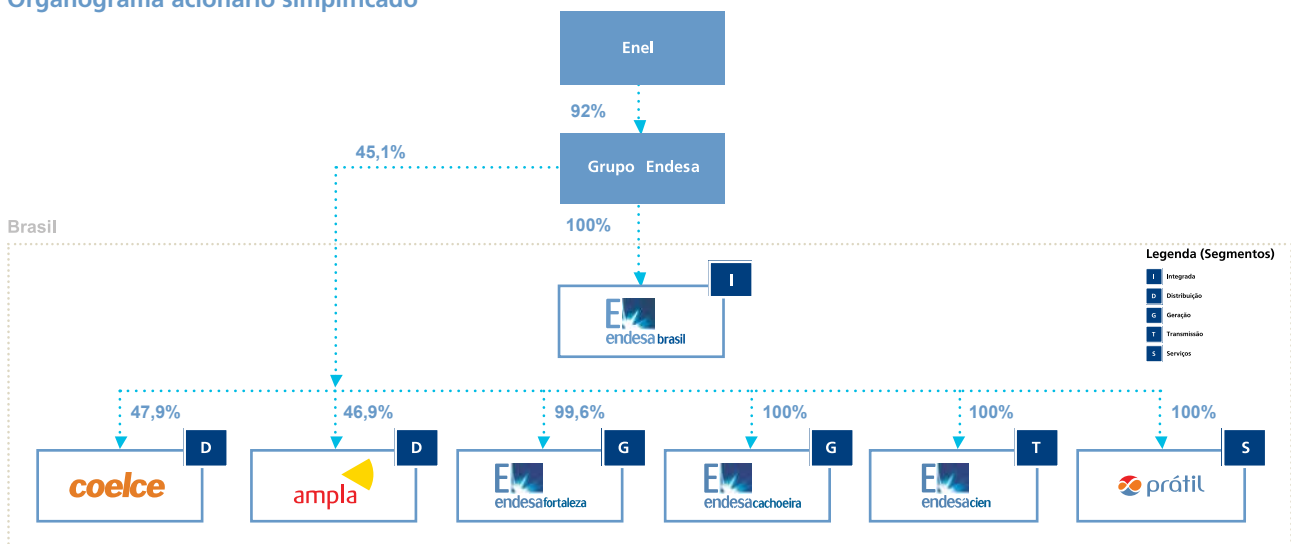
Organograma acionário simplificado

Enel

92%

45,1%

Grupo Endesa

100%

Brasil

Legenda (Segmentos)

I Integrada

D Distribuição

G Geração

T Transmissão

S Serviços

I

endesa brasil

47,9%

46,9%

99,6%

100%

100%

100%

D

coelce

D

ampla

G

endesa fortaleza

G

endesa cachoeira

T

endesa cien

S

prátil